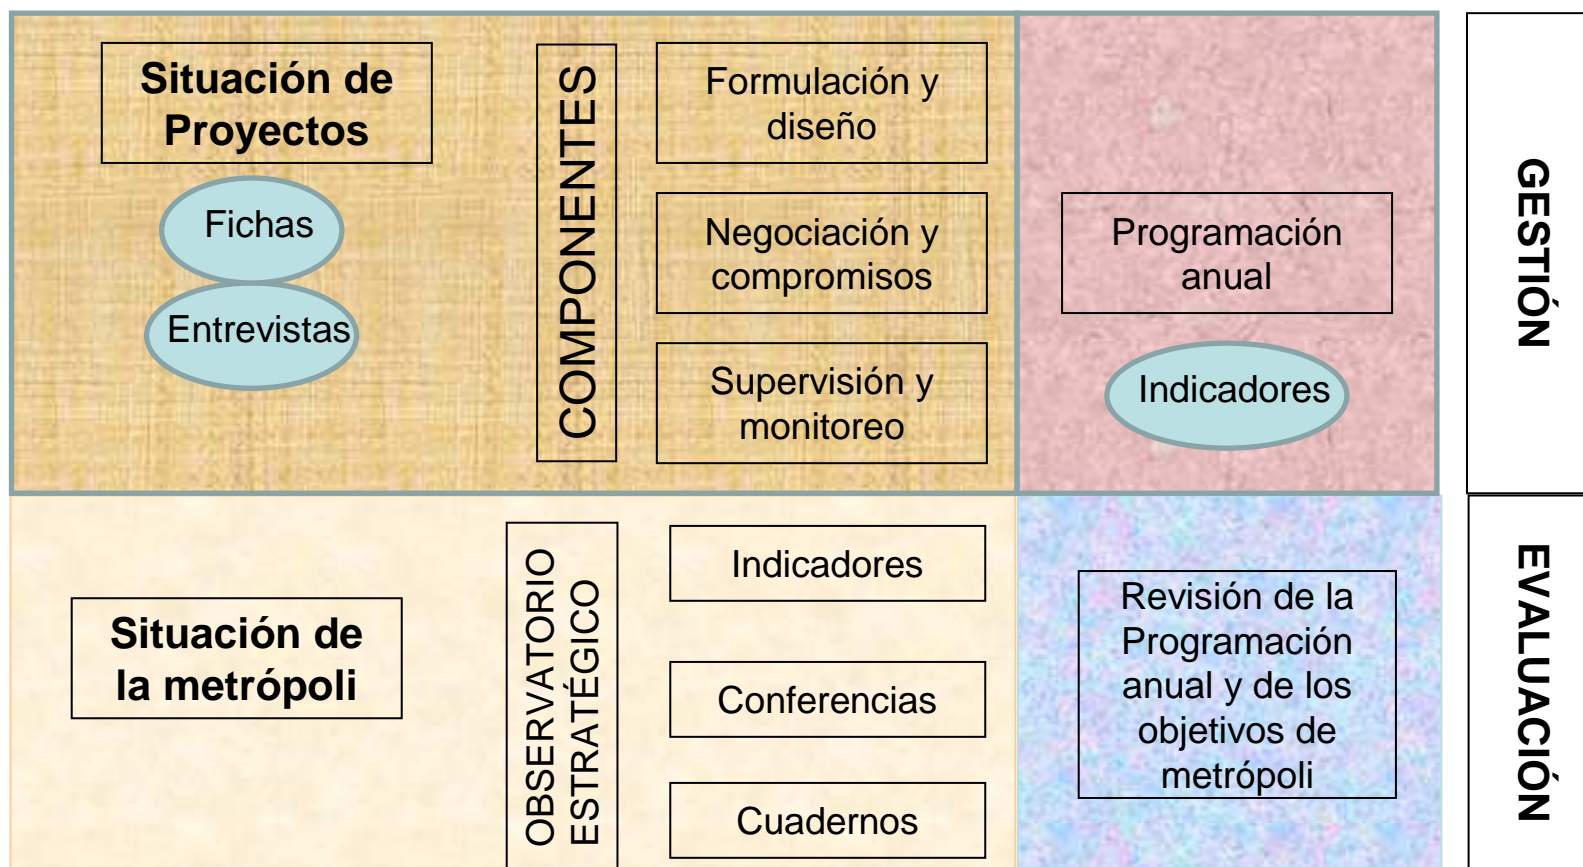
Situación de Proyectos

Fichas

Entrevistas

COMPONENTES

Formulación y diseño

Negociación y compromisos

Supervisión y monitoreo

Programación anual

Indicadores

GESTIÓN

Situación de la metrópoli

OBSERVATORIO ESTRATÉGICO

Indicadores

Conferencias

Cuadernos

Revisión de la Programación anual y de los objetivos de metrópoli

EVALUACIÓN